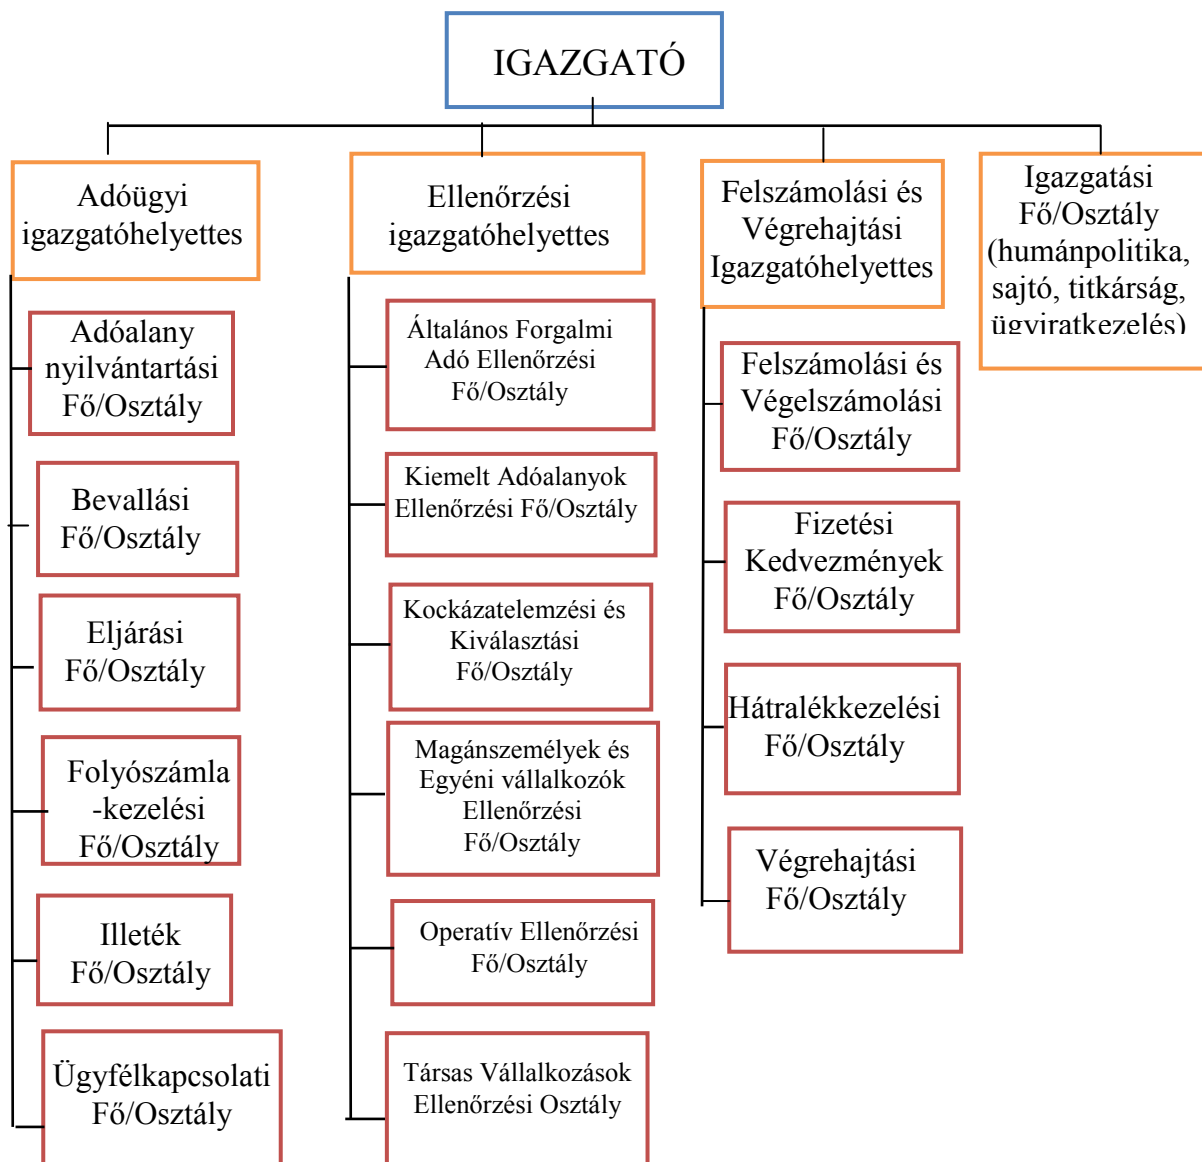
IGAZGATÓ

Adóügyi igazgatóhelyettes

Adóalany nyilvántartási Fő/Osztály

Bevallási Fő/Osztály

Eljárási Fő/Osztály

Folyószámla -kezelési Fő/Osztály

Illeték Fő/Osztály

Ügyfélkapcsolati Fő/Osztály

Ellenőrzési igazgatóhelyettes

Általános Forgalmi Adó Ellenőrzési Fő/Osztály

Kiemelt Adóalanyok Ellenőrzési Fő/Osztály

Kockázatelemzési és Kiválasztási Fő/Osztály

Magánszemélyek és Egyéni vállalkozók Ellenőrzési Fő/Osztály

Operatív Ellenőrzési Fő/Osztály

Társas Vállalkozások Ellenőrzési Osztály

Felszámolási és Végrehajtási Igazgatóhelyettes

Felszámolási és Végelszámolási Fő/Osztály

Fizetési Kedvezmények Fő/Osztály

Hátralékkezelési Fő/Osztály

Végrehajtási Fő/Osztály

Igazgatási Fő/Osztály (humánpolitika, sajtó, titkárság, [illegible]